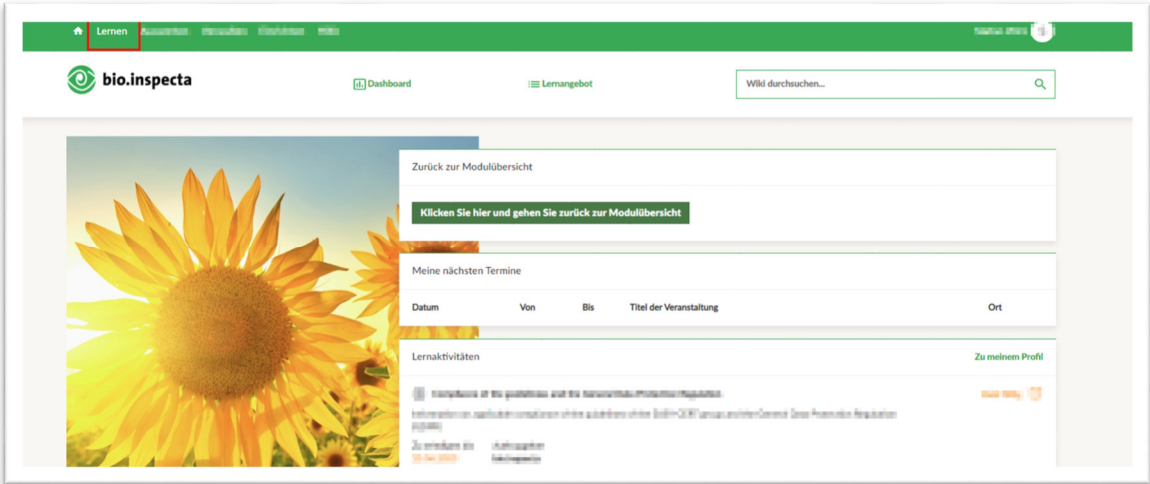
Lernen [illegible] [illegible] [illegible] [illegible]

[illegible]

bio.inspecta

Dashboard

Lernangebot

Wiki durchsuchen...

Zurück zur Modulübersicht

Klicken Sie hier und gehen Sie zurück zur Modulübersicht

Meine nächsten Termine

| Datum | Von | Bis | Titel der Veranstaltung | Ort |
|---|---|---|---|---|

Lernaktivitäten

Zu meinem Profil

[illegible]

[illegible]

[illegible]

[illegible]